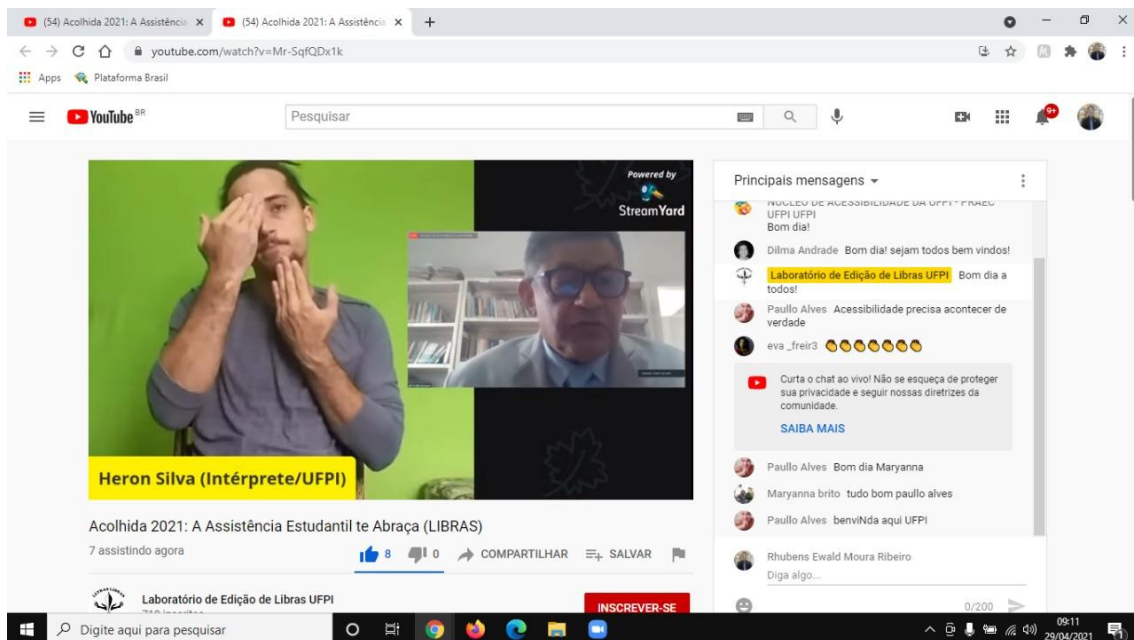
(54) Acolhida 2021: A Assistência ×
(54) Acolhida 2021: A Assistência ×
+
youtube.com/watch?v=Mr-SqfQDx1k
Apps
Plataforma Brasil
YouTube BR
Pesquisar
9+
Powered by
StreamYard
Heron Silva (Intérprete/UFPI)
Acolhida 2021: A Assistência Estudantil te Abraça (LIBRAS)
7 assistindo agora
8
0
COMPARTILHAR
SALVAR
Laboratório de Edição de Libras UFPI
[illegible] inscritos
INSCREVER-SE
Principais mensagens
NÚCLEO DE ACESSIBILIDADE DA UFPI - PRAEC UFPI UFPI
Bom dia!
Dilma Andrade Bom dia! sejam todos bem vindos!
Laboratório de Edição de Libras UFPI Bom dia a todos!
Paullo Alves Acessibilidade precisa acontecer de verdade
eva _freir3 👏👏👏👏👏👏👏
Curta o chat ao vivo! Não se esqueça de proteger sua privacidade e seguir nossas diretrizes da comunidade.
SAIBA MAIS
Paullo Alves Bom dia Maryanna
Maryanna brito tudo bom paullo alves
Paullo Alves benviNda aqui UFPI
Rhubens Ewald Moura Ribeiro
Diga algo...
0/200
Digite aqui para pesquisar
09:11
29/04/2021